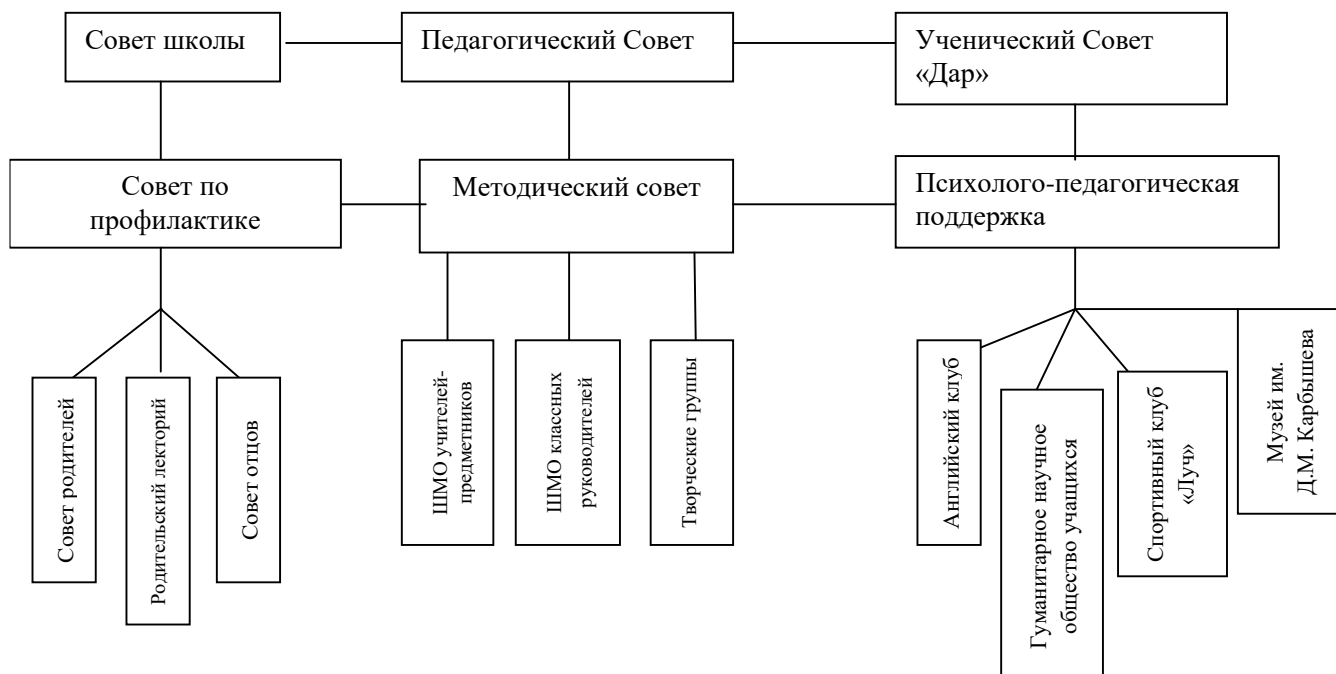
Совет школы

Педагогический Совет

Ученический Совет «Дар»

Совет по профилактике

Методический совет

Психолого-педагогическая поддержка

Совет родителей

Родительский лекторий

Совет отцов

ШМО учителей-предметников

ШМО классных руководителей

Творческие группы

Английский клуб

Гуманитарное научное общество учащихся

Спортивный клуб «Луч»

Музей им. Д.М. Карбышева